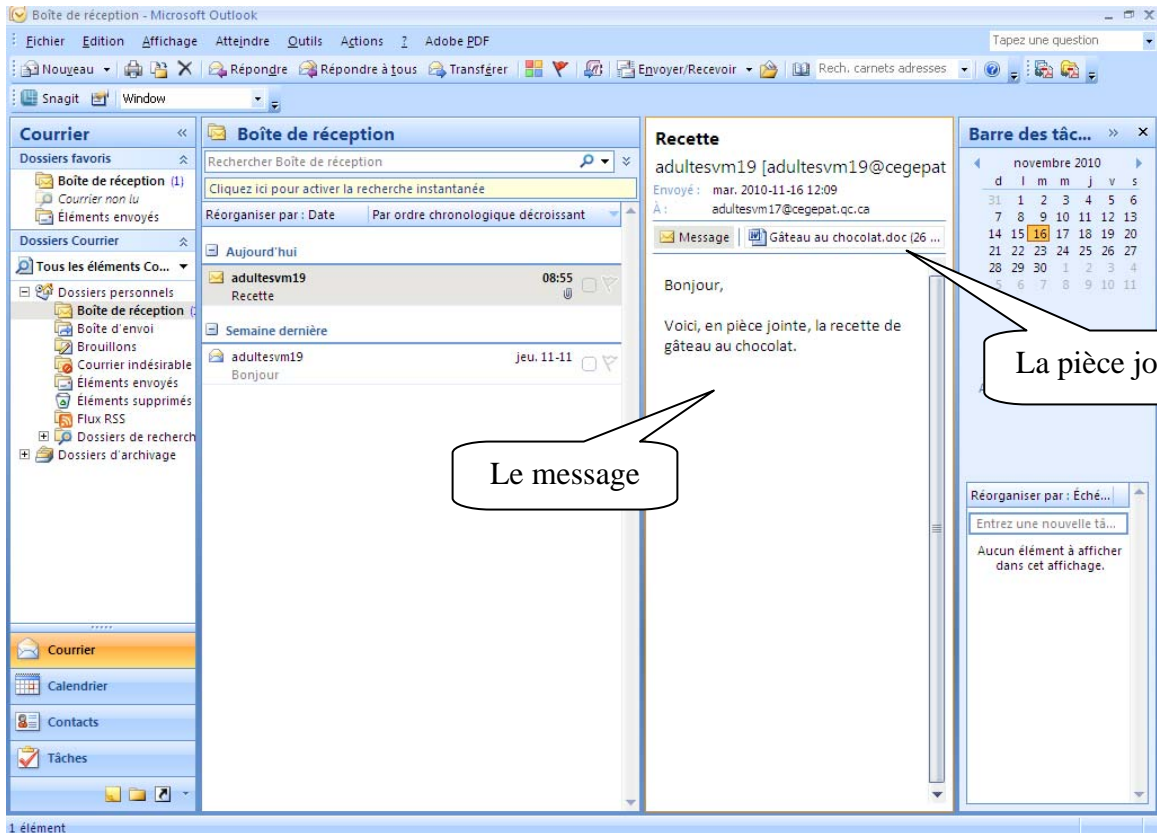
Boîte de réception - Microsoft Outlook

Fichier Edition Affichage Atteindre Outils Actions ? Adobe PDF

Tapez une question

Nouveau | Répondre | Répondre à tous | Transférer | Envoyer/Recevoir | Rech. carnets adresses

Snagit | Window

Courrier

Dossiers favoris

Boîte de réception (1)
Courrier non lu
Éléments envoyés

Dossiers Courrier

Tous les éléments Co...

Dossiers personnels
Boîte de réception (
Boîte d'envoi
Brouillons
Courrier indésirable
Éléments envoyés
Éléments supprimés
Flux RSS
Dossiers de recherch
Dossiers d'archivage

Courrier
Calendrier
Contacts
Tâches

Boîte de réception

Rechercher Boîte de réception

Cliquez ici pour activer la recherche instantanée

Réorganiser par : Date | Par ordre chronologique décroissant

Aujourd'hui

adultesvm19 08:55
Recette

Semaine dernière

adultesvm19 jeu. 11-11
Bonjour

Recette

adultesvm19 [adultesvm19@cegepat

Envoyé : mar. 2010-11-16 12:09
À : adultesvm17@cegepat.qc.ca

Message | Gâteau au chocolat.doc (26 ...

Bonjour,

Voici, en pièce jointe, la recette de gâteau au chocolat.

Le message

La pièce jo

Barre des tâc...

novembre 2010

| d | l | m | m | j | v | s |
|---|---|---|---|---|---|---|
| 31 | 1 | 2 | 3 | 4 | 5 | 6 |
| 7 | 8 | 9 | 10 | 11 | 12 | 13 |
| 14 | 15 | 16 | 17 | 18 | 19 | 20 |
| 21 | 22 | 23 | 24 | 25 | 26 | 27 |
| 28 | 29 | 30 | 1 | 2 | 3 | 4 |
| 5 | 6 | 7 | 8 | 9 | 10 | 11 |

Réorganiser par : Éché...

Entrez une nouvelle tâ...

Aucun élément à afficher dans cet affichage.

1 élément